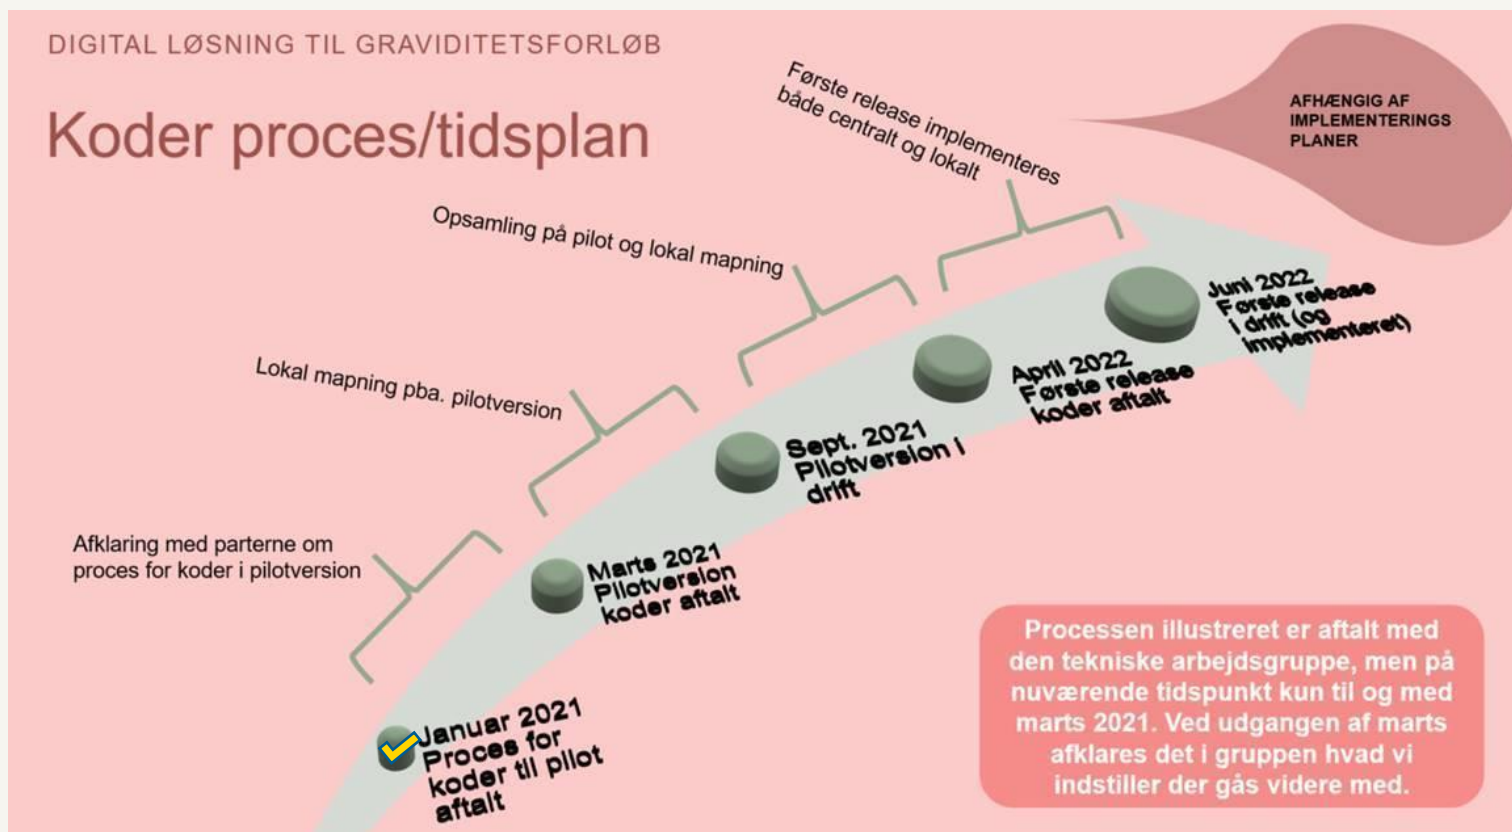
DIGITAL LØSNING TIL GRAVIDITETSFORLØB

Koder proces/tidsplan

AFHÆNGIG AF IMPLEMENTERINGS PLANER

Første release implementeres både centralt og lokalt

Opsamling på pilot og lokal mapning

Lokal mapning pba. pilotversion

Afklaring med parterne om proces for koder i pilotversion

Januar 2021 Proces for koder til pilot aftalt

Marts 2021 Pilotversion koder aftalt

Sept. 2021 Pilotversion i drift

April 2022 Første release koder aftalt

Juni 2022 Første release i drift (og implementeret)

Processen illustreret er aftalt med den tekniske arbejdsgruppe, men på nuværende tidspunkt kun til og med marts 2021. Ved udgangen af marts afklares det i gruppen hvad vi indstiller der gås videre med.